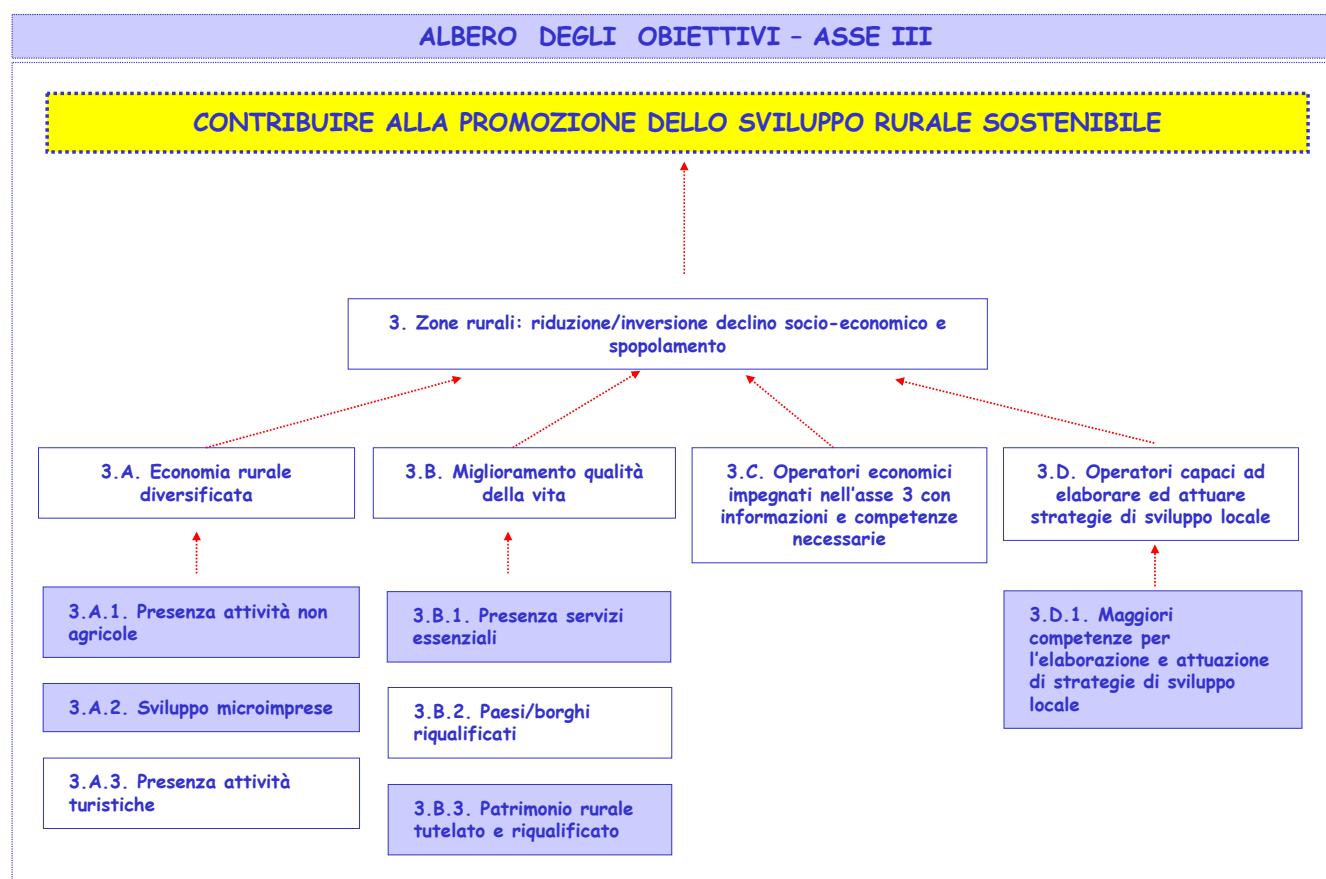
ALBERO DEGLI OBIETTIVI – ASSE III

CONTRIBUIRE ALLA PROMOZIONE DELLO SVILUPPO RURALE SOSTENIBILE

3. Zone rurali: riduzione/inversione declino socio-economico e spopolamento

3.A. Economia rurale diversificata

3.A.1. Presenza attività non agricole

3.A.2. Sviluppo microimprese

3.A.3. Presenza attività turistiche

3.B. Miglioramento qualità della vita

3.B.1. Presenza servizi essenziali

3.B.2. Paesi/borghi riqualificati

3.B.3. Patrimonio rurale tutelato e riqualificato

3.C. Operatori economici impegnati nell'asse 3 con informazioni e competenze necessarie

3.D. Operatori capaci ad elaborare ed attuare strategie di sviluppo locale

3.D.1. Maggiori competenze per l'elaborazione e attuazione di strategie di sviluppo locale